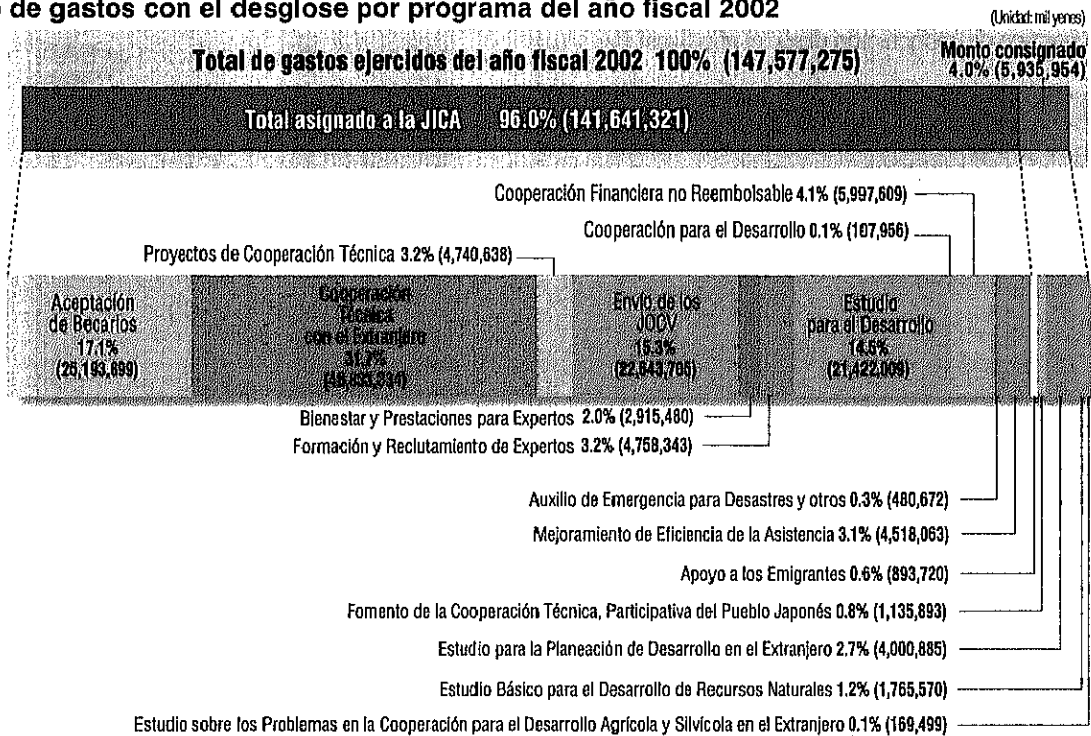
de gastos con el desglose por programa del año fiscal 2002

(Unidad: mil yenes)

Total de gastos ejercidos del año fiscal 2002 100% (147,577,275)

Monto consignado 4.0% (5,935,954)

Total asignado a la JICA 96.0% (141,641,321)

Cooperación Financiera no Reembolsable 4.1% (5,997,609)

Cooperación para el Desarrollo 0.1% (107,956)

Proyectos de Cooperación Técnica 3.2% (4,740,638)

Aceptación de Becarios 17.1% (25,193,899)

Cooperación Técnica con el Extranjero 31.7% (46,833,834)

Envío de los JOCV 15.3% (22,643,795)

Estudio para el Desarrollo 14.5% (21,422,009)

Bienestar y Prestaciones para Expertos 2.0% (2,915,480)

Formación y Reclutamiento de Expertos 3.2% (4,758,343)

Auxilio de Emergencia para Desastres y otros 0.3% (480,672)

Mejoramiento de Eficiencia de la Asistencia 3.1% (4,518,063)

Apoyo a los Emigrantes 0.6% (893,720)

Fomento de la Cooperación Técnica, Participativa del Pueblo Japonés 0.8% (1,135,893)

Estudio para la Planeación de Desarrollo en el Extranjero 2.7% (4,000,885)

Estudio Básico para el Desarrollo de Recursos Naturales 1.2% (1,765,570)

Estudio sobre los Problemas en la Cooperación para el Desarrollo Agrícola y Silvícola en el Extranjero 0.1% (169,499)